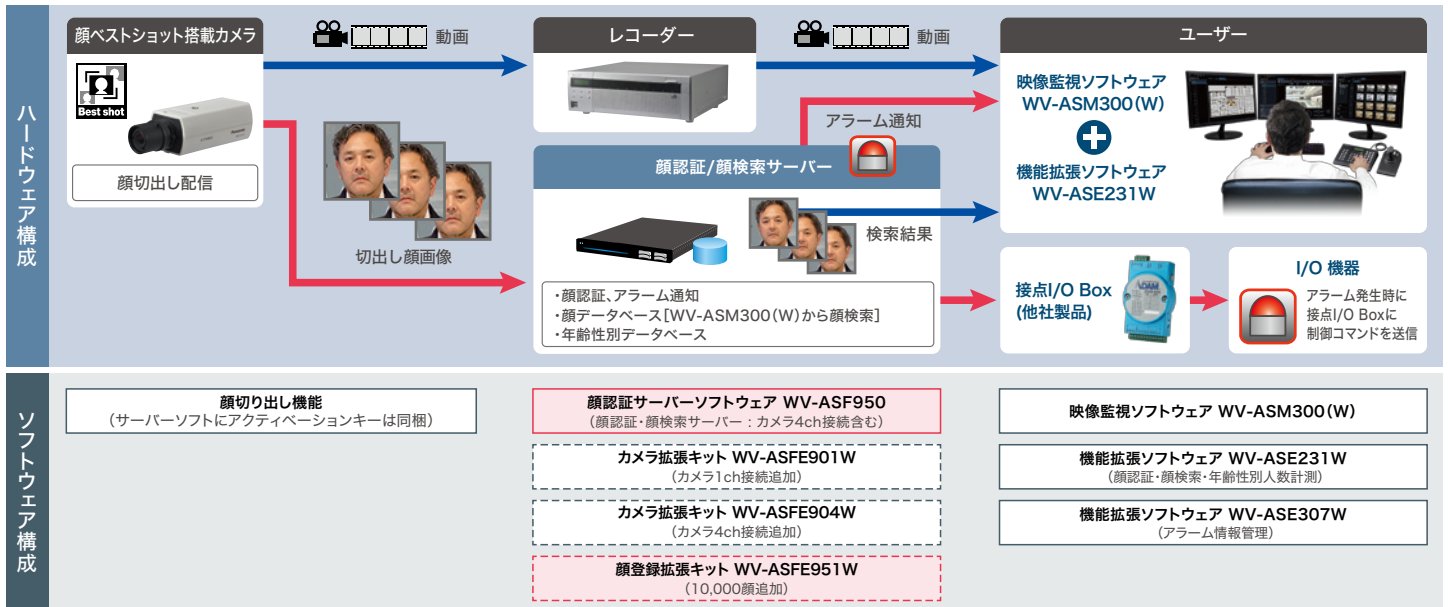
ハードウェア構成

顔ベストショット搭載カメラ

Best shot

顔切出し配信

動画

レコーダー

動画

ユーザー

映像監視ソフトウェア WV-ASM300(W)

機能拡張ソフトウェア WV-ASE231W

アラーム通知

切出し顔画像

顔認証/顔検索サーバー

検索結果

・顔認証、アラーム通知
・顔データベース[WV-ASM300(W)から顔検索]
・年齢性別データベース

接点I/O Box (他社製品)

I/O 機器

アラーム発生時に接点I/O Boxに制御コマンドを送信

ソフトウェア構成

顔切り出し機能
(サーバーソフトにアクティベーションキーは同梱)

顔認証サーバーソフトウェア WV-ASF950
(顔認証・顔検索サーバー:カメラ4ch接続含む)

カメラ拡張キット WV-ASFE901W
(カメラ1ch接続追加)

カメラ拡張キット WV-ASFE904W
(カメラ4ch接続追加)

顔登録拡張キット WV-ASFE951W
(10,000顔追加)

映像監視ソフトウェア WV-ASM300(W)

機能拡張ソフトウェア WV-ASE231W
(顔認証・顔検索・年齢性別人数計測)

機能拡張ソフトウェア WV-ASE307W
(アラーム情報管理)